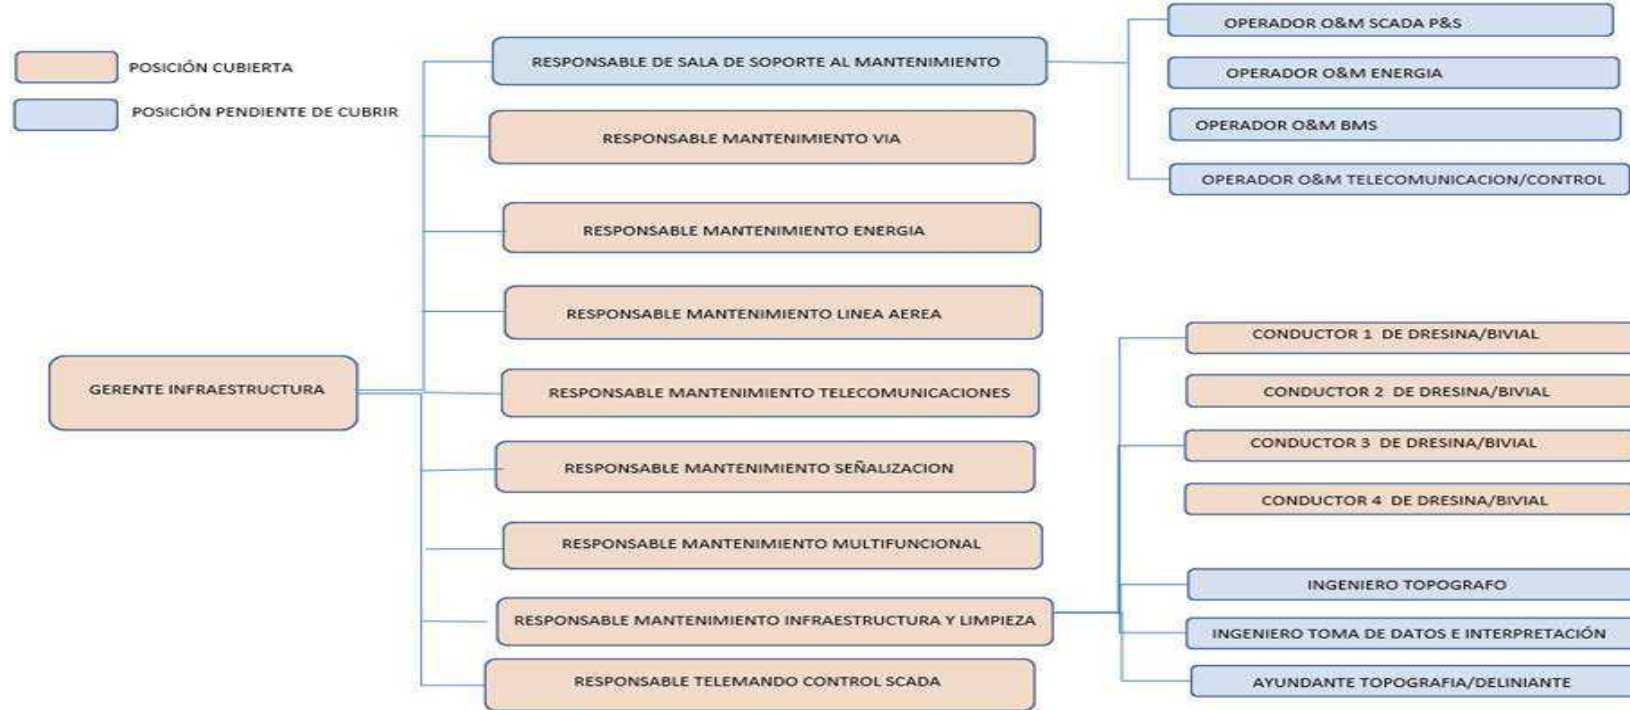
POSICIÓN CUBIERTA

POSICIÓN PENDIENTE DE CUBRIR

GERENTE INFRAESTRUCTURA

RESPONSABLE DE SALA DE SOPORTE AL MANTENIMIENTO

OPERADOR O&M SCADA P&S

OPERADOR O&M ENERGIA

OPERADOR O&M BMS

OPERADOR O&M TELECOMUNICACION/CONTROL

RESPONSABLE MANTENIMIENTO VIA

RESPONSABLE MANTENIMIENTO ENERGIA

RESPONSABLE MANTENIMIENTO LINEA AEREA

RESPONSABLE MANTENIMIENTO TELECOMUNICACIONES

RESPONSABLE MANTENIMIENTO SEÑALIZACION

RESPONSABLE MANTENIMIENTO MULTIFUNCIONAL

RESPONSABLE MANTENIMIENTO INFRAESTRUCTURA Y LIMPIEZA

RESPONSABLE TELEMANDO CONTROL SCADA

CONDUCTOR 1 DE DRESINA/BIVIAL

CONDUCTOR 2 DE DRESINA/BIVIAL

CONDUCTOR 3 DE DRESINA/BIVIAL

CONDUCTOR 4 DE DRESINA/BIVIAL

INGENIERO TOPOGRAFO

INGENIERO TOMA DE DATOS E INTERPRETACIÓN

AYUNDANTE TOPOGRAFIA/DELINIANTE